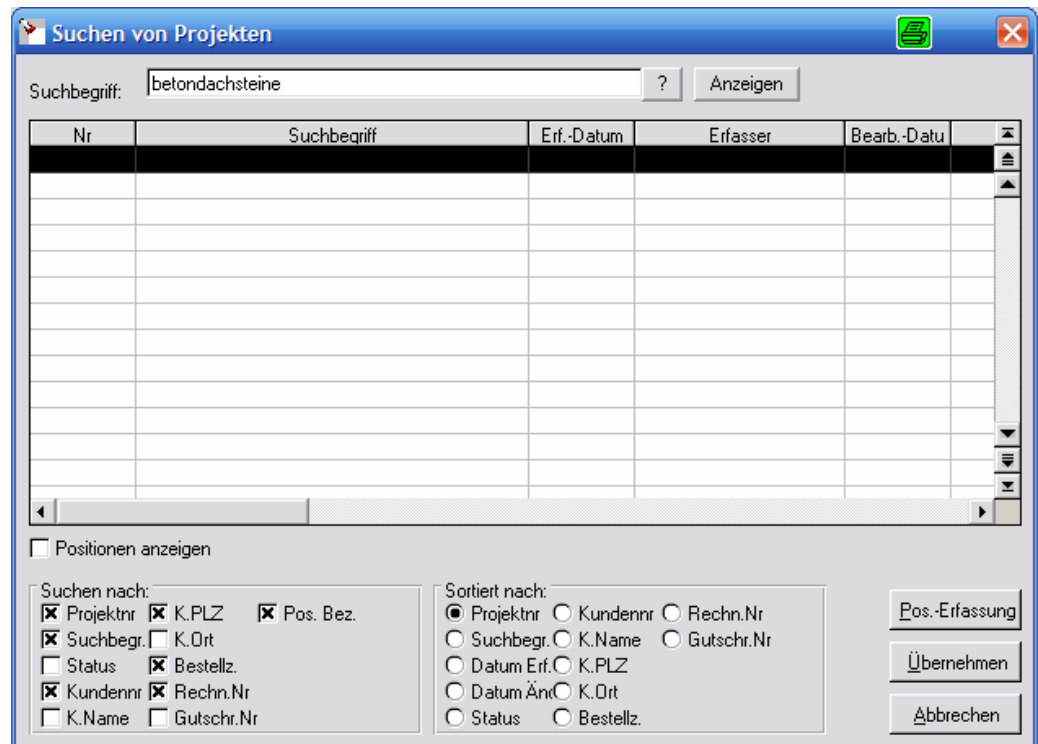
Suchen von Projekten

Suchbegriff: betondachsteine ? Anzeigen

| Nr | Suchbegriff | Erf.-Datum | Erfasser | Bearb.-Datu |
|---|---|---|---|---|

Positionen anzeigen

Suchen nach:
Projektnr K.PLZ Pos. Bez.
Suchbegr. K.Ort
Status Bestellz.
Kundennr Rechn.Nr
K.Name Gutschr.Nr

Sortiert nach:
Projektnr Kundennr Rechn.Nr
Suchbegr. K.Name Gutschr.Nr
Datum Erf. K.PLZ
Datum Änd K.Ort
Status Bestellz.

Pos.-Erfassung
Übernehmen
Abbrechen